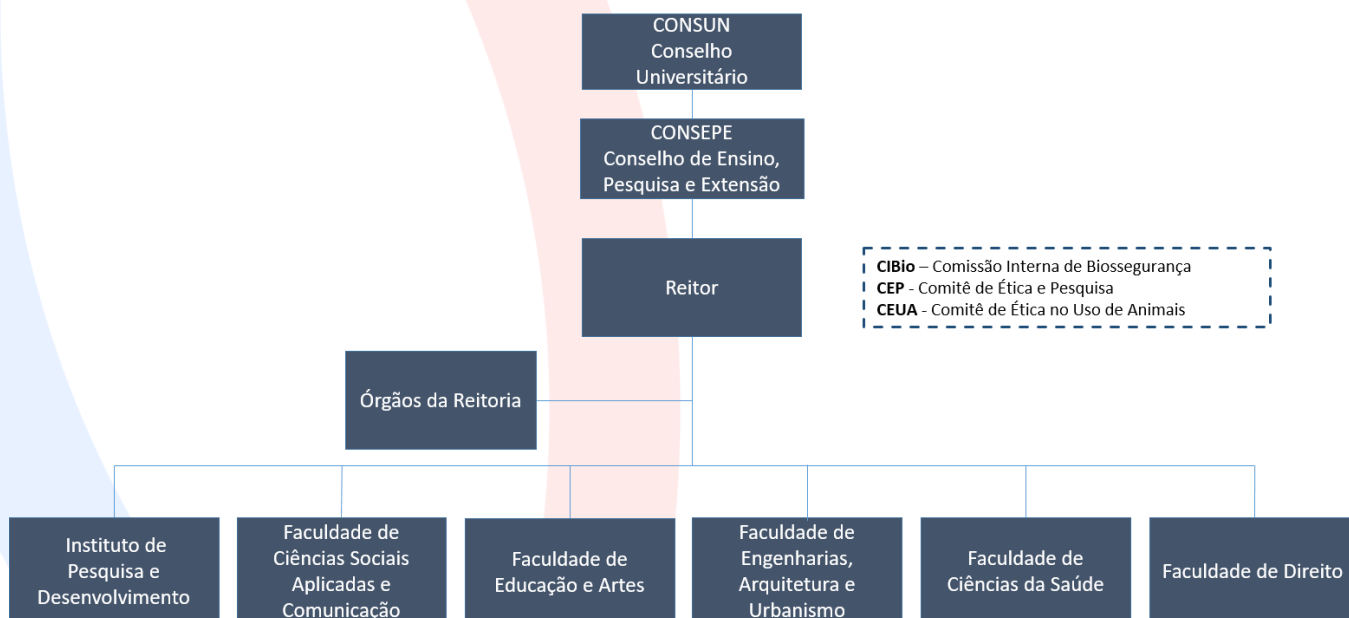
CONSUN
Conselho
Universitário

CONSEPE
Conselho de Ensino,
Pesquisa e Extensão

Reitor

**CIBio** – Comissão Interna de Biossegurança
**CEP** - Comitê de Ética e Pesquisa
**CEUA** - Comitê de Ética no Uso de Animais

Órgãos da Reitoria

Instituto de Pesquisa e Desenvolvimento

Faculdade de Ciências Sociais Aplicadas e Comunicação

Faculdade de Educação e Artes

Faculdade de Engenharias, Arquitetura e Urbanismo

Faculdade de Ciências da Saúde

Faculdade de Direito